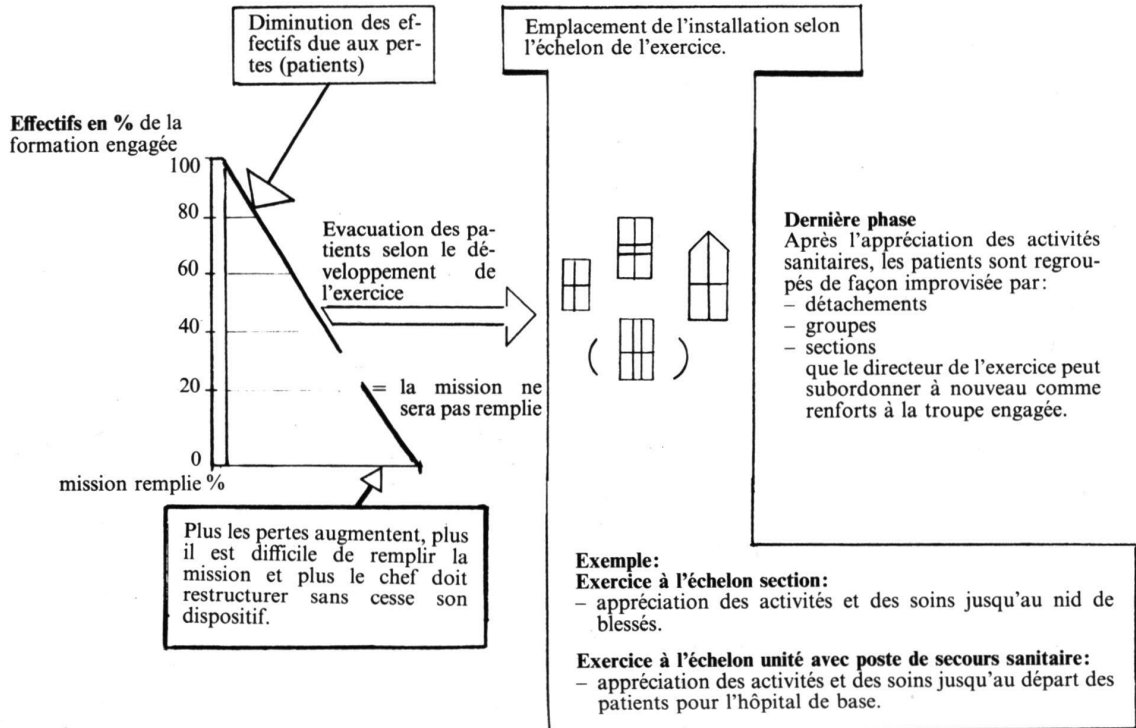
Diminution des effectifs due aux pertes (patients)

Emplacement de l'installation selon l'échelon de l'exercice.

**Effectifs en %** de la formation engagée

100
80
60
40
20
0

mission remplie %

Evacuation des patients selon le développement de l'exercice

= la mission ne sera pas remplie

**Dernière phase**
Après l'appréciation des activités sanitaires, les patients sont regroupés de façon improvisée par:
– détachements
– groupes
– sections
que le directeur de l'exercice peut subordonner à nouveau comme renforts à la troupe engagée.

Plus les pertes augmentent, plus il est difficile de remplir la mission et plus le chef doit restructurer sans cesse son dispositif.

**Exemple:**
**Exercice à l'échelon section:**
– appréciation des activités et des soins jusqu'au nid de blessés.

**Exercice à l'échelon unité avec poste de secours sanitaire:**
– appréciation des activités et des soins jusqu'au départ des patients pour l'hôpital de base.